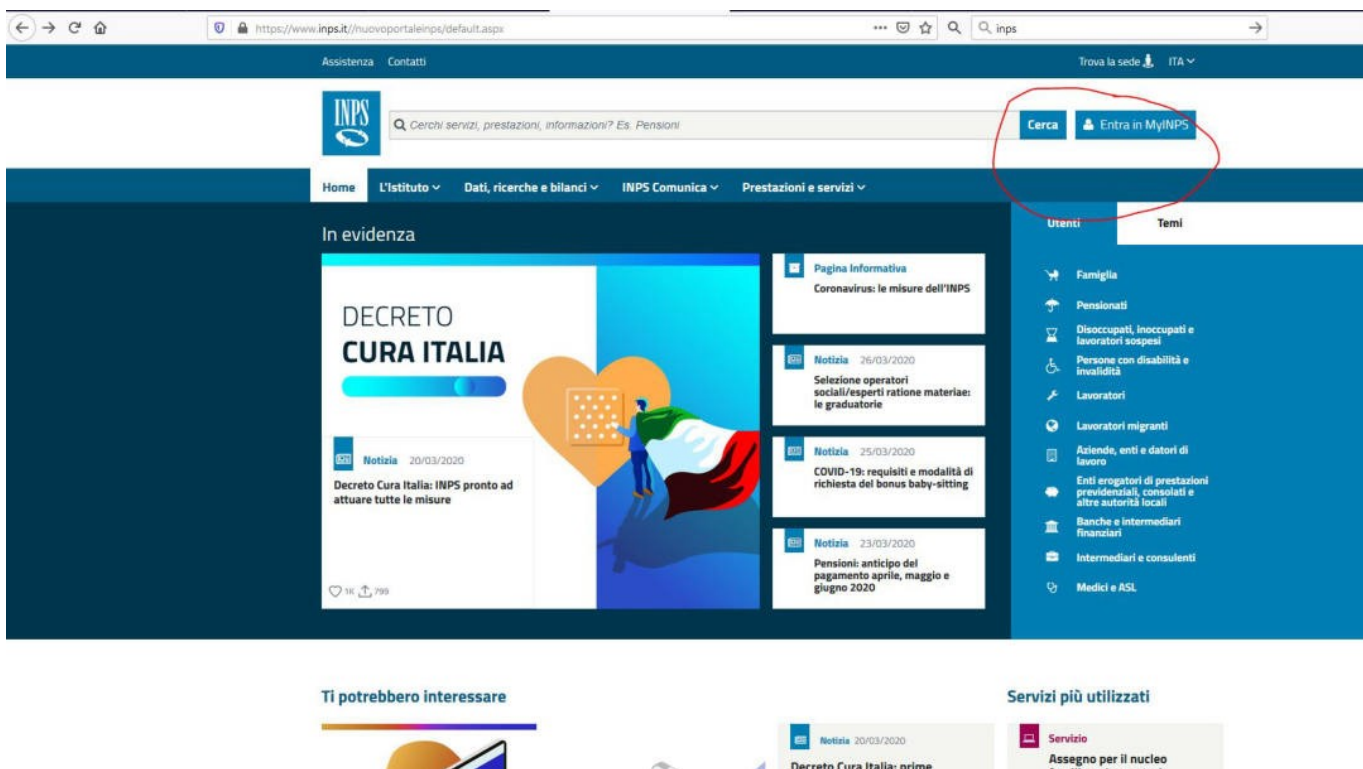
https://www.inps.it/nuovoportaleinps/default.aspx

inps

Assistenza Contatti

Trova la sede ITA

INPS

Cerchi servizi, prestazioni, informazioni? Es. Pensioni

Cerca

Entra in MyINPS

Home L'Istituto Dati, ricerche e bilanci INPS Comunica Prestazioni e servizi

In evidenza

DECRETO
CURA ITALIA

Notizia 20/03/2020

Decreto Cura Italia: INPS pronto ad attuare tutte le misure

1K 799

Pagina Informativa

Coronavirus: le misure dell'INPS

Notizia 26/03/2020

Selezione operatori sociali/esperti ratione materiae: le graduatorie

Notizia 25/03/2020

COVID-19: requisiti e modalità di richiesta del bonus baby-sitting

Notizia 23/03/2020

Pensioni: anticipo del pagamento aprile, maggio e giugno 2020

Utenti

Temi

Famiglia

Pensionati

Disoccupati, inoccupati e lavoratori sospesi

Persone con disabilità e invalidità

Lavoratori

Lavoratori migranti

Aziende, enti e datori di lavoro

Enti erogatori di prestazioni previdenziali, consolati e altre autorità locali

Banche e intermediari finanziari

Intermediari e consulenti

Medici e ASL

Ti potrebbero interessare

Notizia 20/03/2020

Decreto Cura Italia: prime

Servizi più utilizzati

Servizio

Assegno per il nucleo